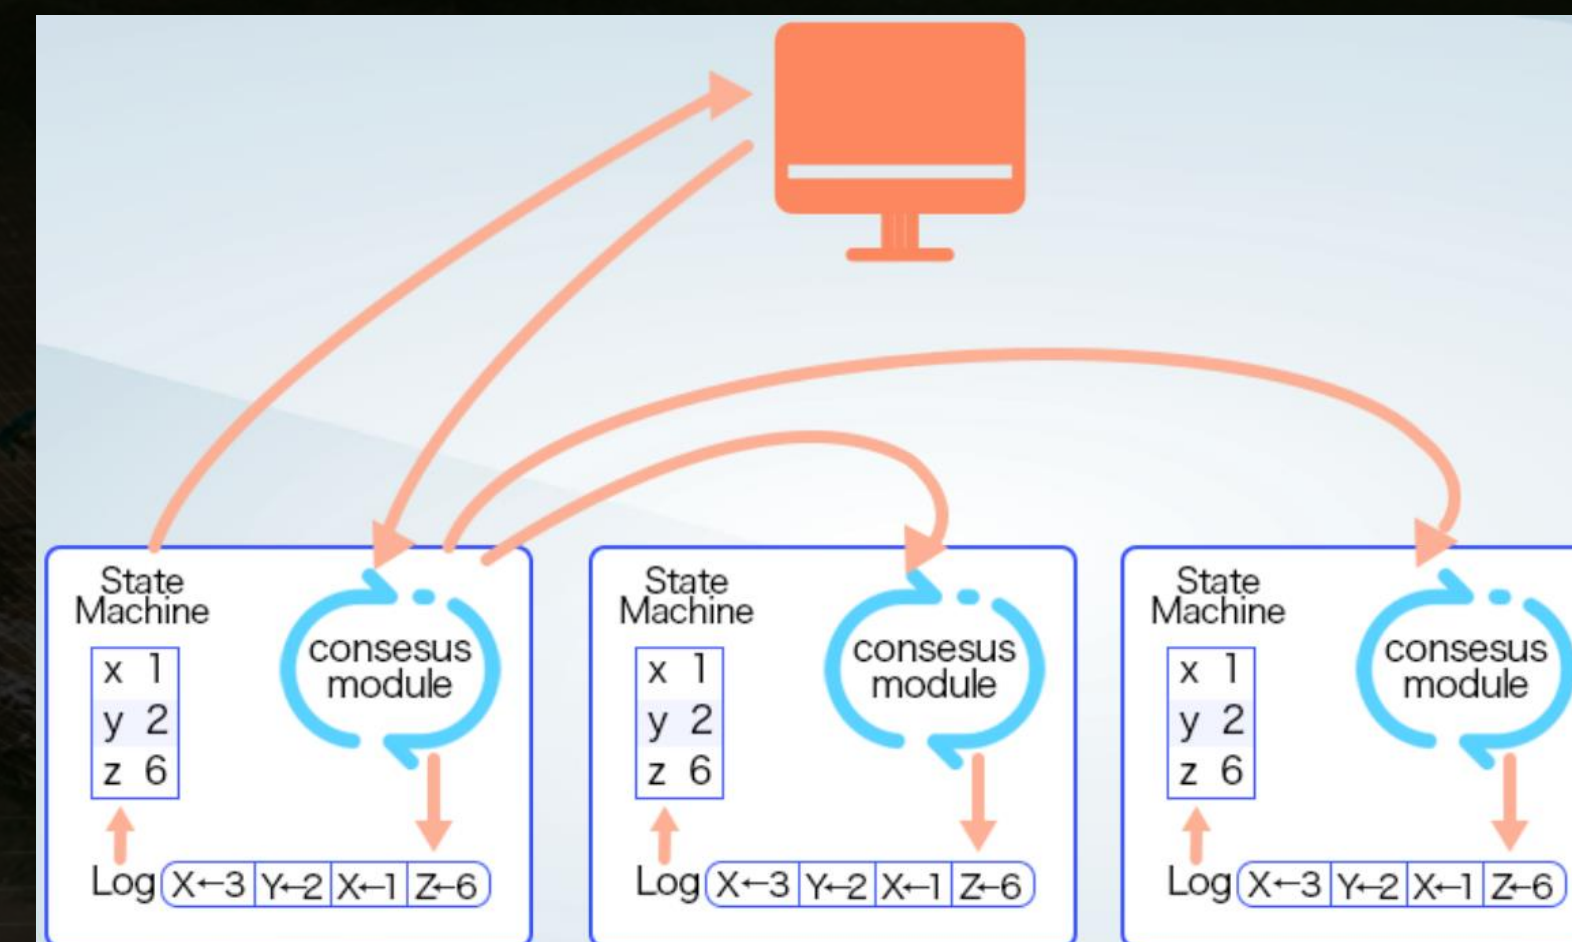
State Machine

| x | 1 |
|---|---|
| y | 2 |
| z | 6 |

consesus module

Log

| X←3 | Y←2 | X←1 | Z←6 |
|---|---|---|---|

State Machine

| x | 1 |
|---|---|
| y | 2 |
| z | 6 |

consesus module

Log

| X←3 | Y←2 | X←1 | Z←6 |
|---|---|---|---|

State Machine

| x | 1 |
|---|---|
| y | 2 |
| z | 6 |

consesus module

Log

| X←3 | Y←2 | X←1 | Z←6 |
|---|---|---|---|